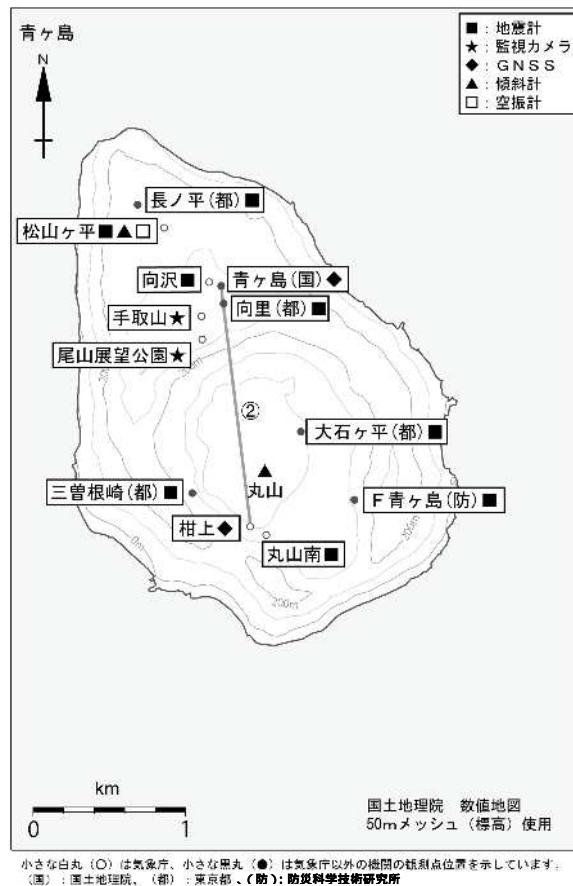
青ヶ島

N

■：地震計
★：監視カメラ
◆：GNSS
▲：傾斜計
□：空振計

長ノ平（都）■
松山ヶ平■▲□
向沢■
青ヶ島（国）◆
向里（都）■
手取山★
尾山展望公園★
②
大石ヶ平（都）■
丸山
三曽根崎（都）■
F青ヶ島（防）■
柑上◆
丸山南■

km
0　1

国土地理院　数値地図
50mメッシュ（標高）使用

小さな白丸（○）は気象庁、小さな黒丸（●）は気象庁以外の機関の観測点位置を示しています。
（国）：国土地理院、（都）：東京都、（防）：防災科学技術研究所